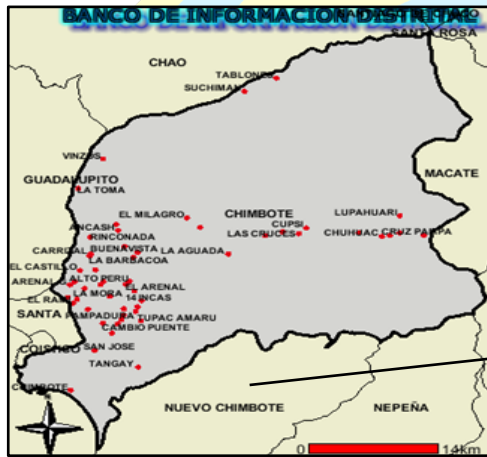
BANCO DE INFORMACION DISTRITAL

SANTA ROSA
CHAO
TABLONES
SUCHIMAN
VINZOS
MACATE
GUADALUPITO
LA TOMA
CHIMBOTE
EL MILAGRO
CUPSI
LUPAHUARI
ANCASH
LAS CRUCES
CHUHUAC
CRUZ PAMPA
RINCONADA
BUENAVISTA
CARRIZAL
LA AGUADA
LA BARBACOA
EL CASTILLO
ALTO PERU
ARENAL
EL ARENAL
LA MORA
14 INCAS
EL RAMAL
SANTA
PAMPADURA
TUPAC AMARU
CAMBIO PUENTE
COISHCO
SAN JOSE
TANGAY
CHIMBOTE
NUEVO CHIMBOTE
NEPEÑA
0
14km